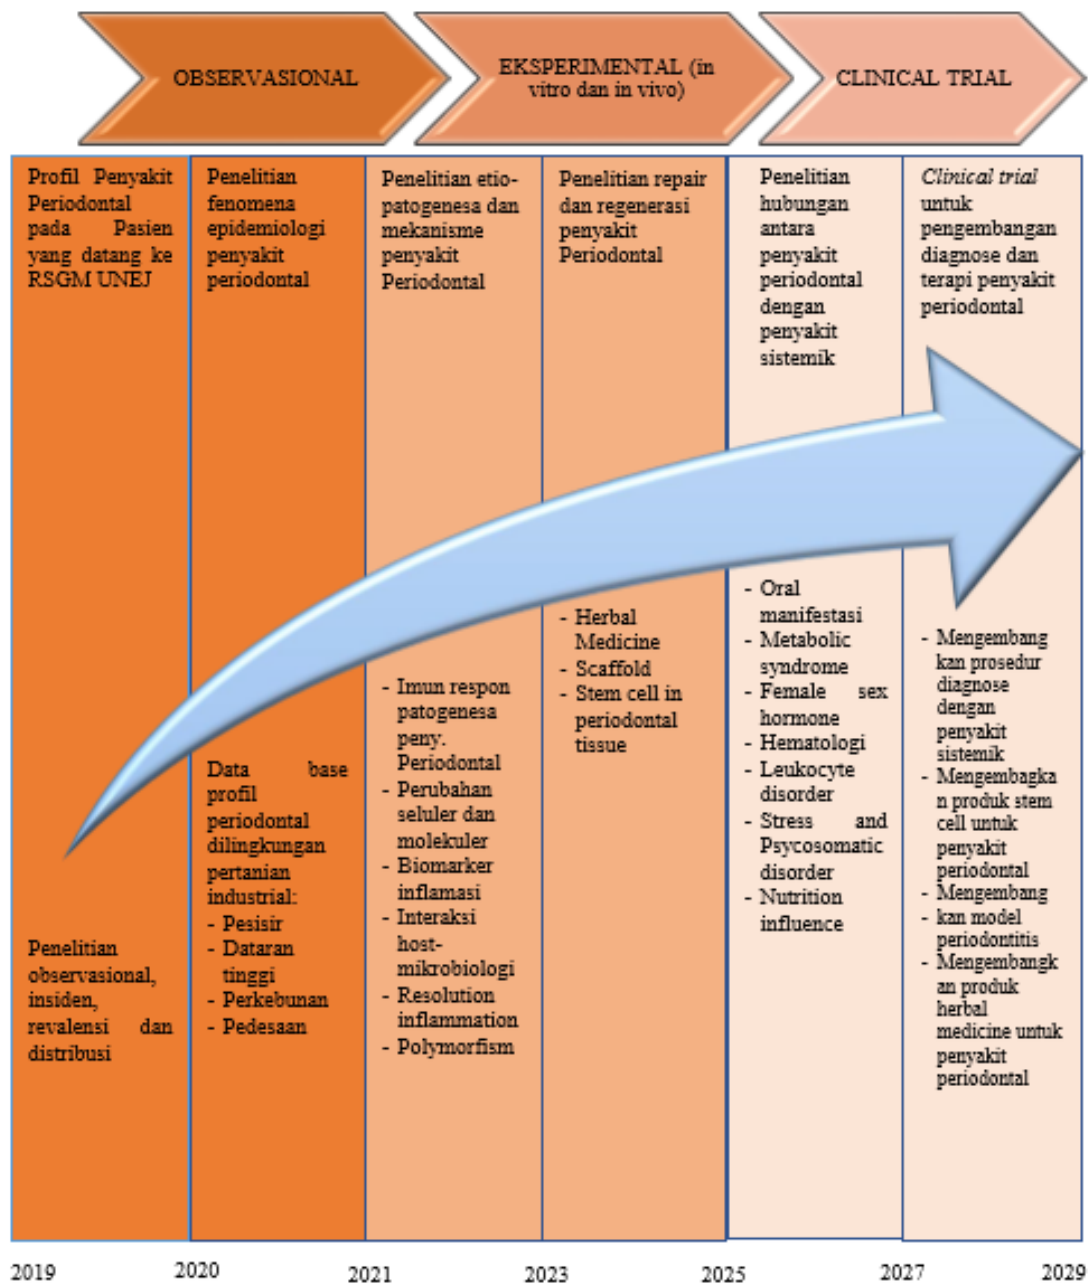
OBSERVASIONAL

EKSPERIMENTAL (in vitro dan in vivo)

CLINICAL TRIAL

Profil Penyakit Periodontal pada Pasien yang datang ke RSGM UNEJ

Penelitian observasional, insiden, revalensi dan distribusi

Penelitian fenomena epidemiologi penyakit periodontal

Data base profil periodontal dilingkungan pertanian industrial:
- Pesisir
- Dataran tinggi
- Perkebunan
- Pedesaan

Penelitian etio-patogenesa dan mekanisme penyakit Periodontal

- Imun respon patogenesa peny. Periodontal
- Perubahan seluler dan molekuler
- Biomarker inflamasi
- Interaksi host-mikrobiologi
- Resolution inflammation
- Polymorfism

Penelitian repair dan regenerasi penyakit Periodontal

- Herbal Medicine
- Scaffold
- Stem cell in periodontal tissue

Penelitian hubungan antara penyakit periodontal dengan penyakit sistemik

- Oral manifestasi
- Metabolic syndrome
- Female sex hormone
- Hematologi
- Leukocyte disorder
- Stress and Psycosomatic disorder
- Nutrition influence

*Clinical trial* untuk pengembangan diagnose dan terapi penyakit periodontal

- Mengembangkan prosedur diagnose dengan penyakit sistemik
- Mengembangkan produk stem cell untuk penyakit periodontal
- Mengembangkan model periodontitis
- Mengembangkan produk herbal medicine untuk penyakit periodontal

2019 2020 2021 2023 2025 2027 2029